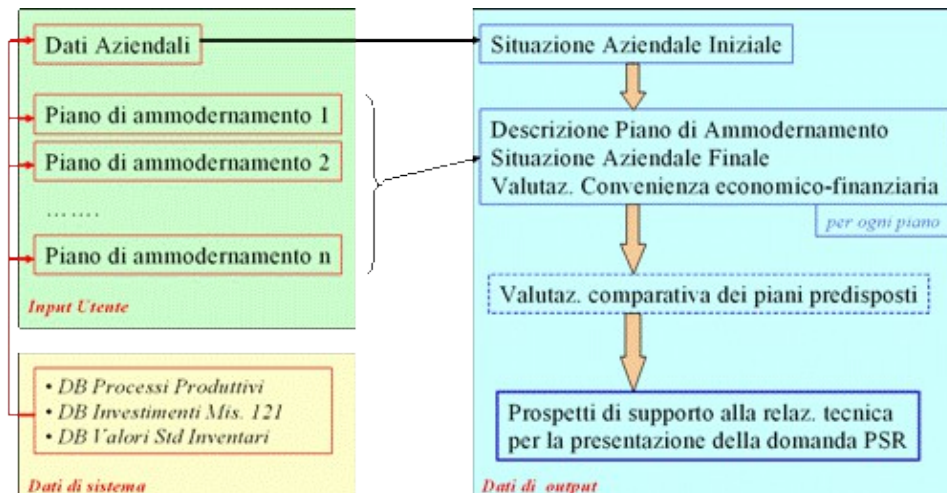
Dati Aziendali

Piano di ammodernamento 1

Piano di ammodernamento 2

.......

Piano di ammodernamento n

Input Utente

• DB Processi Produttivi
• DB Investimenti Mis. 121
• DB Valori Std Inventari

Dati di sistema

Situazione Aziendale Iniziale

Descrizione Piano di Ammodernamento
Situazione Aziendale Finale
Valutaz. Convenienza economico-finanziaria

per ogni piano

Valutaz. comparativa dei piani predisposti

Prospetti di supporto alla relaz. tecnica per la presentazione della domanda PSR

Dati di output